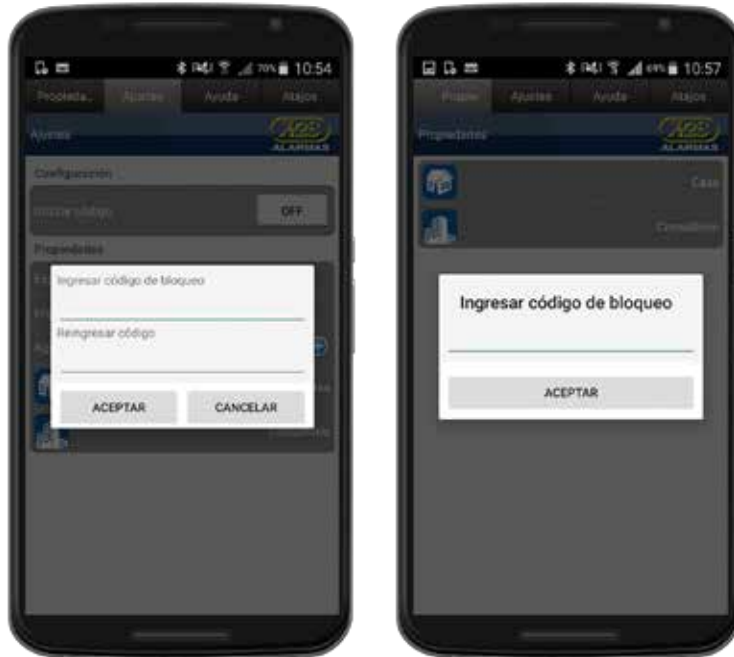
10:54

Propieda... Ajustes Ayuda Atajos

Ajustes

A2K ALARMAS

Configuración

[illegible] código OFF

Propiedades

Ingresar código de bloqueo

Reingresar código

ACEPTAR CANCELAR

10:57

Propie Ajustes Ayuda Atajos

Propiedades

A2K ALARMAS

Casa

Consultorio

Ingresar código de bloqueo

ACEPTAR